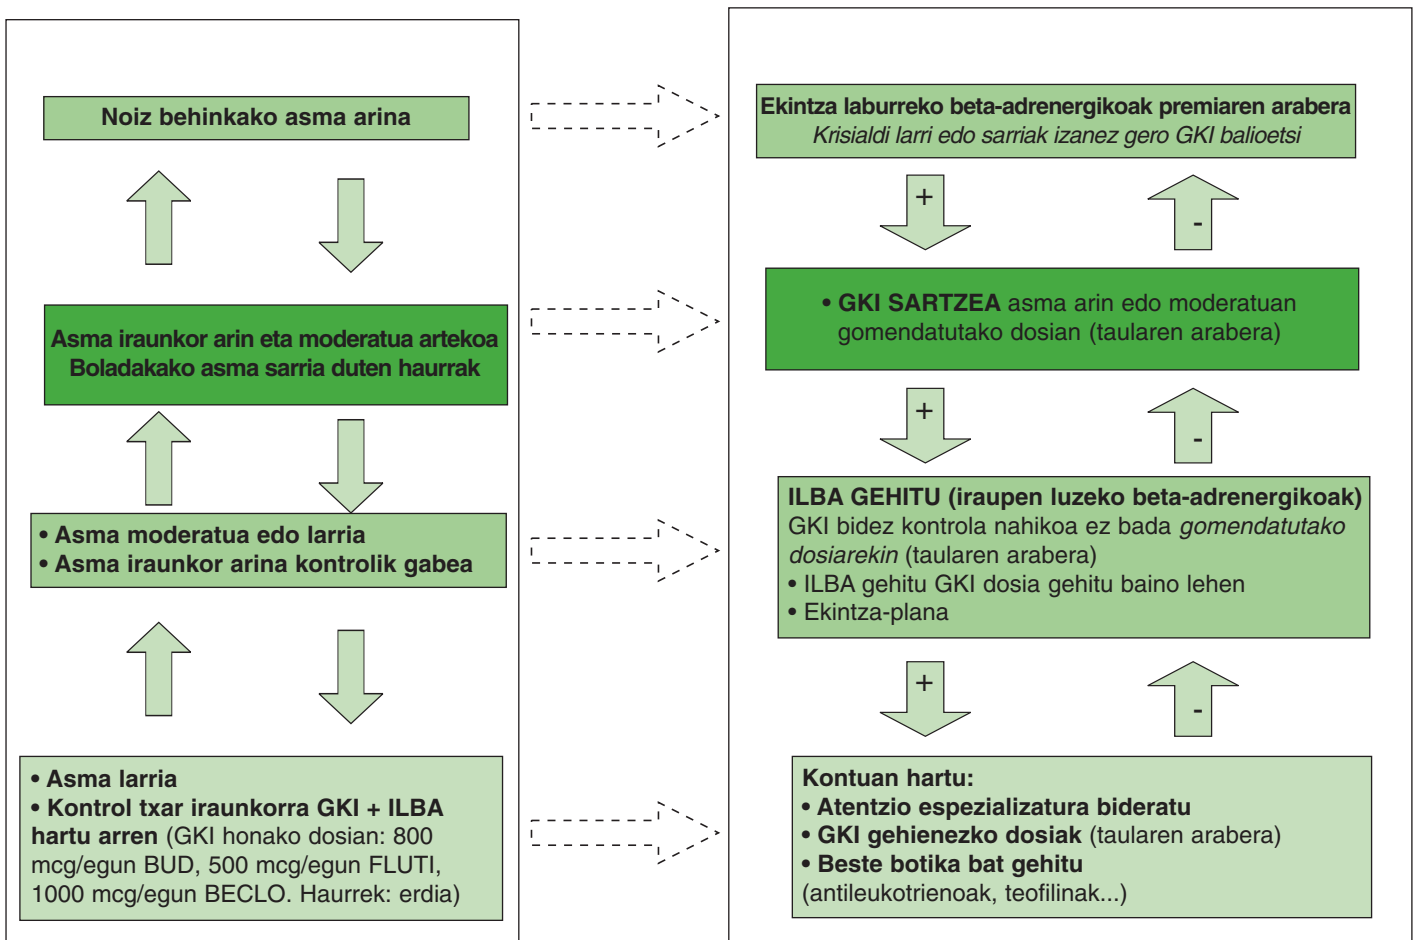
Noiz behinkako asma arina

Asma iraunkor arin eta moderatua artekoa
Boladakako asma sarria duten haurrak

• Asma moderatua edo larria
• Asma iraunkor arina kontrolik gabea

• Asma larria
• Kontrol txar iraunkorra GKI + ILBA hartu arren (GKI honako dosian: 800 mcg/egun BUD, 500 mcg/egun FLUTI, 1000 mcg/egun BECLO. Haurrek: erdia)

Ekintza laburreko beta-adrenergikoak premiaren arabera
*Krisialdi larri edo sarriak izanez gero GKI balioetsi*

+

-

• GKI SARTZEA asma arin edo moderatuan gomendatutako dosian (taularen arabera)

+

-

ILBA GEHITU (iraupen luzeko beta-adrenergikoak)
GKI bidez kontrola nahikoa ez bada *gomendatutako dosiarekin* (taularen arabera)
• ILBA gehitu GKI dosia gehitu baino lehen
• Ekintza-plana

+

-

Kontuan hartu:
• Atentzio espezializatura bideratu
• GKI gehienezko dosiak (taularen arabera)
• Beste botika bat gehitu
(antileukotrienoak, teofilinak...)